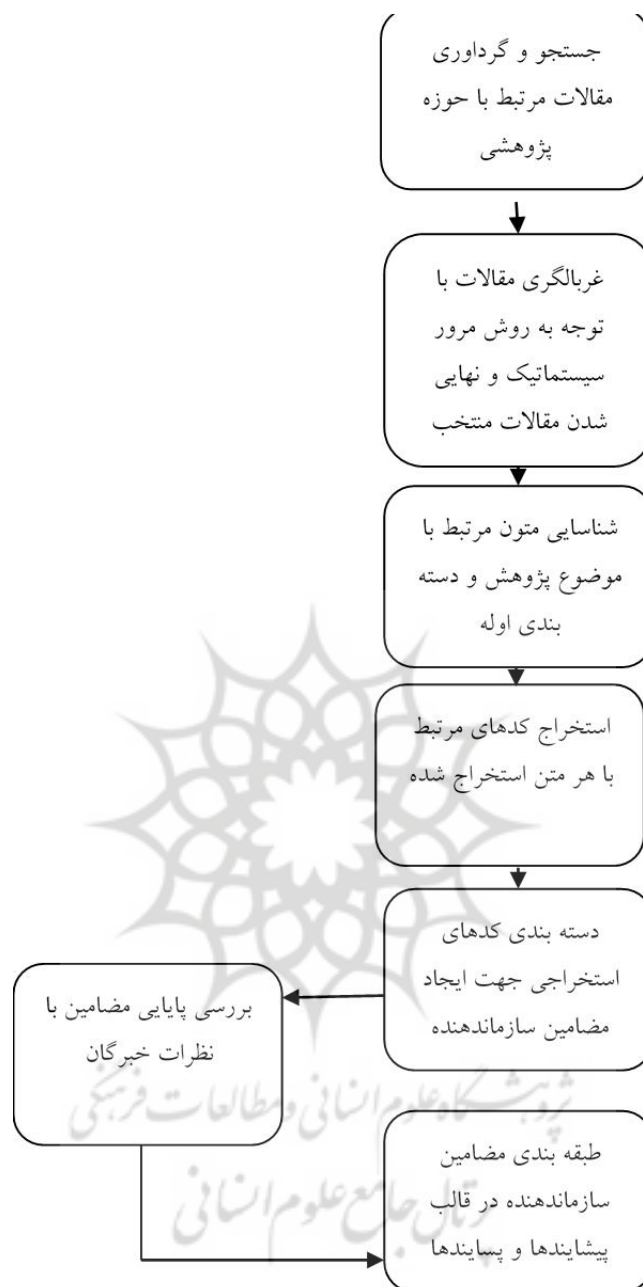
جستجو و گرداوری مقالات مرتبط با حوزه پژوهشی

غربالگری مقالات با توجه به روش مرور سیستماتیک و نهایی شدن مقالات منتخب

شناسایی متون مرتبط با موضوع پژوهش و دسته بندی اوله

استخراج کدهای مرتبط با هر متن استخراج شده

دسته بندی کدهای استخراجی جهت ایجاد مضامین سازماندهنده

بررسی پایایی مضامین با نظرات خبرگان

طبقه بندی مضامین سازماندهنده در قالب پیشایندها و پسایندها

پژوهشگاه علوم انسانی و مطالعات فرهنگی
پرتال جامع علوم انسانی